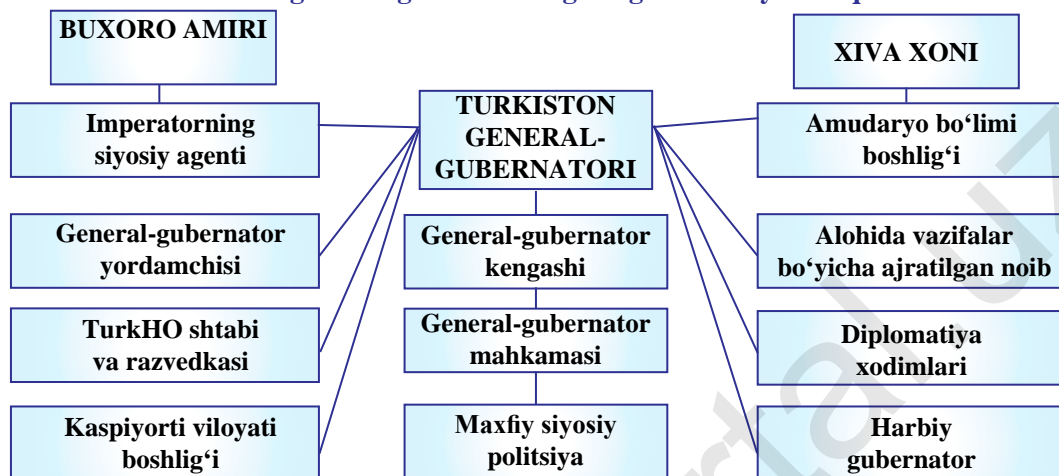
BUXORO AMIRI

XIVA XONI

Imperatorning siyosiy agenti

TURKISTON GENERAL-GUBERNATORI

Amudaryo bo‘limi boshlig‘i

General-gubernator yordamchisi

General-gubernator kengashi

Alohida vazifalar bo‘yicha ajratilgan noib

TurkHO shtabi va razvedkasi

General-gubernator mahkamasi

Diplomatiya xodimlari

Kaspiyorti viloyati boshlig‘i

Maxfiy siyosiy politsiya

Harbiy gubernator